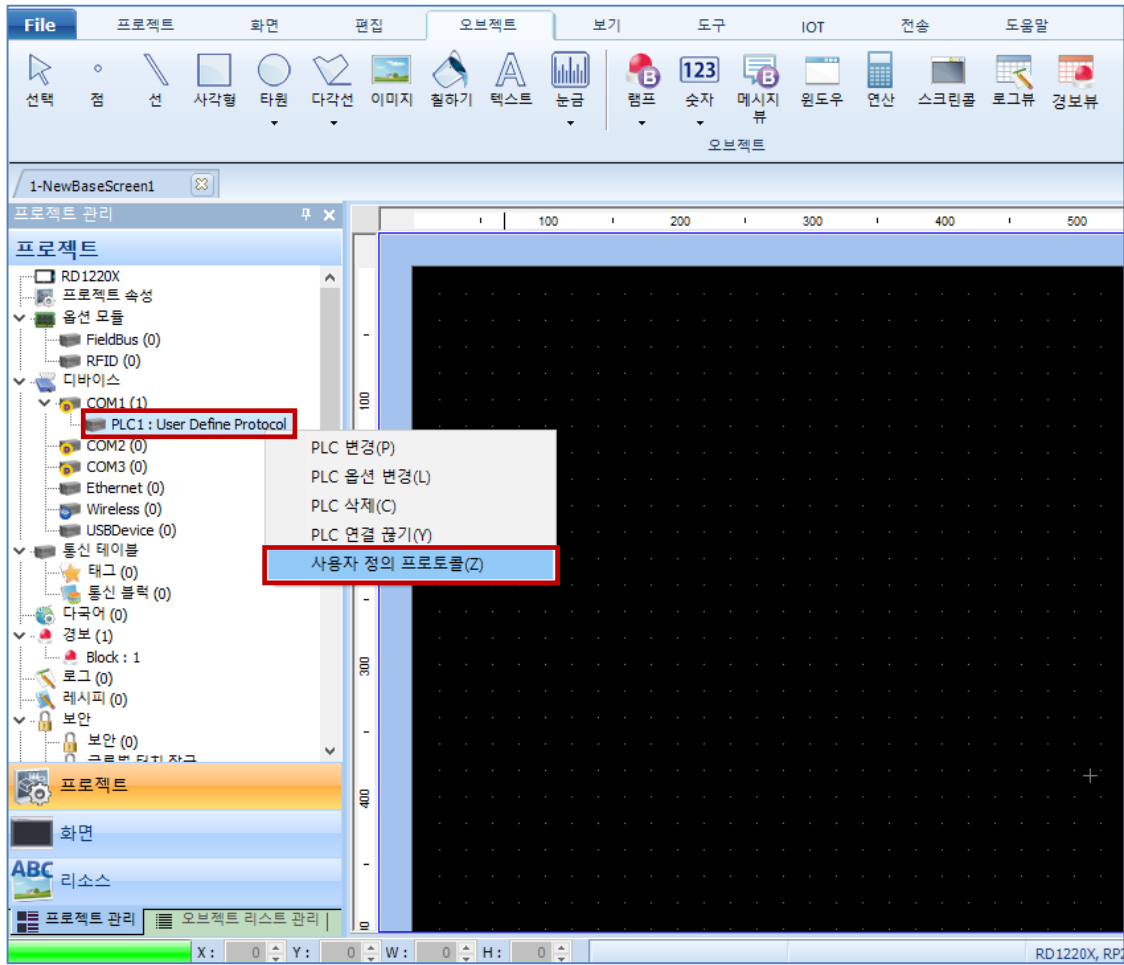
File 프로젝트 화면 편집 오브젝트 보기 도구 IOT 전송 도움말

선택 점 선 사각형 타원 다각선 이미지 칠하기 텍스트 눈금 램프 숫자 메시지뷰 윈도우 연산 스크린콜 로그뷰 경보뷰

오브젝트

1-NewBaseScreen1

프로젝트 관리

프로젝트

RD1220X
프로젝트 속성
옵션 모듈
FieldBus (0)
RFID (0)
디바이스
COM1 (1)
PLC1 : User Define Protocol
COM2 (0)
COM3 (0)
Ethernet (0)
Wireless (0)
USBDevice (0)
통신 테이블
태그 (0)
통신 블럭 (0)
다국어 (0)
경보 (1)
Block : 1
로그 (0)
레시피 (0)
보안
보안 (0)
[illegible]

PLC 변경(P)
PLC 옵션 변경(L)
PLC 삭제(C)
PLC 연결 끊기(Y)
사용자 정의 프로토콜(Z)

100 200 300 400 500

100 300 400

프로젝트
화면
ABC 리소스

프로젝트 관리 오브젝트 리스트 관리

X : 0 Y : 0 W : 0 H : 0

RD1220X, RP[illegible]